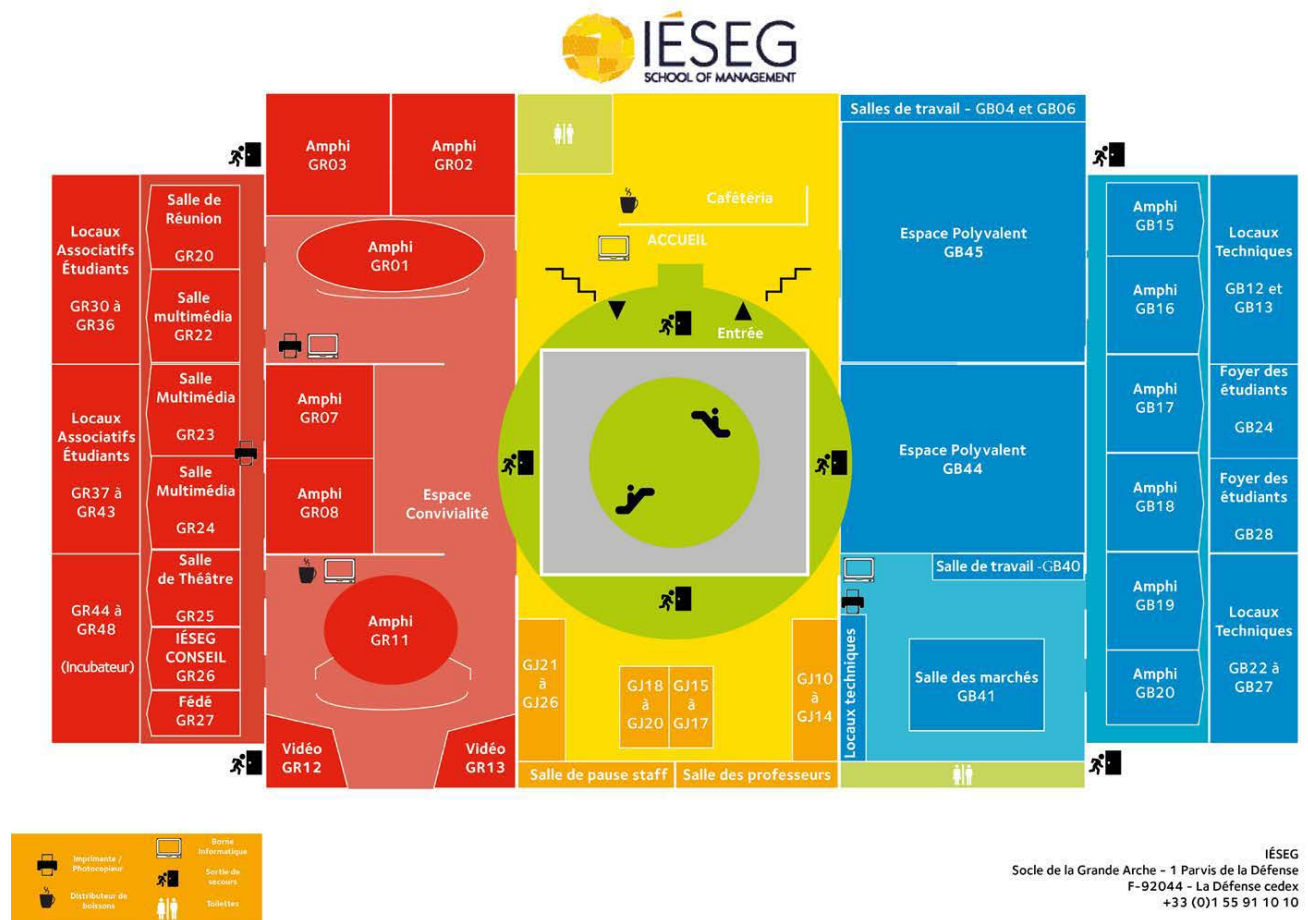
IÉSEG
SCHOOL OF MANAGEMENT

Amphi GR03

Amphi GR02

Salles de travail - GB04 et GB06

Locaux Associatifs Étudiants

GR30 à GR36

Salle de Réunion

GR20

Salle multimédia GR22

Amphi GR01

Cafétéria

ACCUEIL

Entrée

Espace Polyvalent GB45

Amphi GB15

Amphi GB16

Locaux Techniques

GB12 et GB13

Locaux Associatifs Étudiants

GR37 à GR43

Salle Multimédia

GR23

Salle Multimédia

GR24

Amphi GR07

Amphi GR08

Espace Convivialité

Espace Polyvalent GB44

Amphi GB17

Amphi GB18

Foyer des étudiants

GB24

Foyer des étudiants

GB28

GR44 à GR48

(Incubateur)

Salle de Théâtre

GR25

IÉSEG CONSEIL GR26

Fédé GR27

Amphi GR11

Salle de travail -GB40

Locaux techniques

Salle des marchés GB41

Amphi GB19

Amphi GB20

Locaux Techniques

GB22 à GB27

Vidéo GR12

Vidéo GR13

GJ21 à GJ26

GJ18 à GJ20

GJ15 à GJ17

GJ10 à GJ14

Salle de pause staff

Salle des professeurs

Imprimante / Photocopieur

Distributeur de boissons

Borne Informatique

Sortie de secours

Toilettes

IÉSEG
Socle de la Grande Arche - 1 Parvis de la Défense
F-92044 - La Défense cedex
+33 (0)1 55 91 10 10